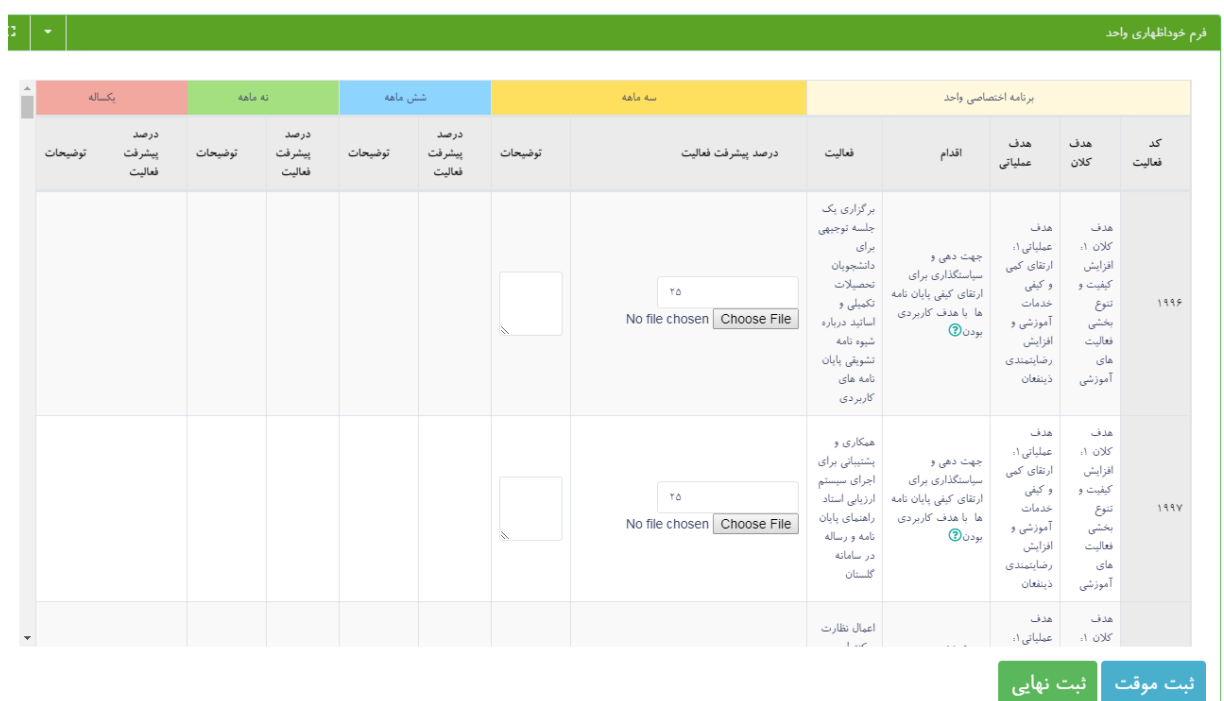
فرم خوداظهاری واحد

| یکساله | | نه ماهه | | شش ماهه | | سه ماهه | | برنامه اختصاصی واحد | | | | |
|---|---|---|---|---|---|---|---|---|---|---|---|---|
| توضیحات | درصد پیشرفت فعالیت | توضیحات | درصد پیشرفت فعالیت | توضیحات | درصد پیشرفت فعالیت | توضیحات | درصد پیشرفت فعالیت | فعالیت | اقدام | هدف عملیاتی | هدف کلان | کد فعالیت |
| | | | | | | | ۲۵ No file chosen Choose File | برگزاری یک جلسه توجیهی برای دانشجویان تحصیلات تکمیلی و اساتید درباره شیوه نامه تشویقی پایان نامه های کاربردی | جهت دهی و سیاستگذاری برای ارتقای کیفی پایان نامه ها با هدف کاربردی بودن | هدف عملیاتی ۱: ارتقای کمی و کیفی خدمات آموزشی و افزایش رضایتمندی ذینفعان | هدف کلان ۱: افزایش کیفیت و تنوع بخشی فعالیت های آموزشی | ۱۹۹۶ |
| | | | | | | | ۲۵ No file chosen Choose File | همکاری و پشتیبانی برای اجرای سیستم ارزیابی استاد راهنمای پایان نامه و رساله در سامانه گلستان | جهت دهی و سیاستگذاری برای ارتقای کیفی پایان نامه ها با هدف کاربردی بودن | هدف عملیاتی ۱: ارتقای کمی و کیفی خدمات آموزشی و افزایش رضایتمندی ذینفعان | هدف کلان ۱: افزایش کیفیت و تنوع بخشی فعالیت های آموزشی | ۱۹۹۷ |
| | | | | | | | | اعمال نظارت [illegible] | | هدف عملیاتی ۱: | هدف کلان ۱: | |

ثبت نهایی
ثبت موقت